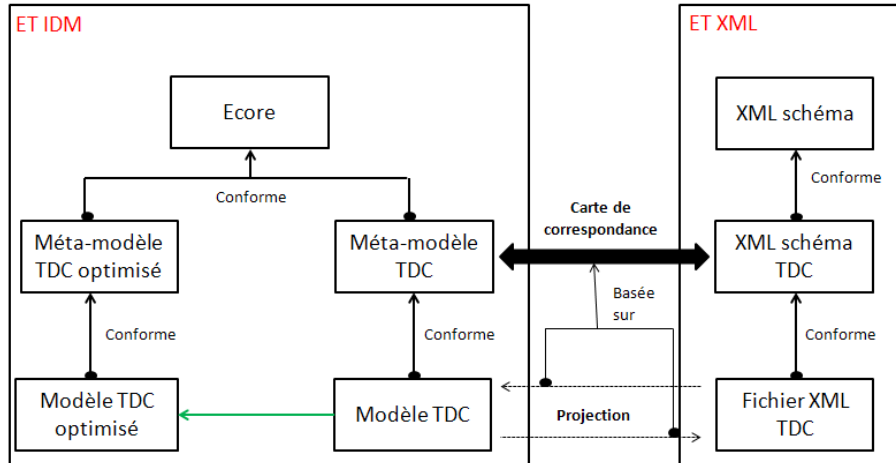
ET IDM

Ecore

Conforme

Méta-modèle TDC optimisé

Méta-modèle TDC

Conforme

Conforme

Modèle TDC optimisé

Modèle TDC

Carte de correspondance

Basée sur

Projection

ET XML

XML schéma

Conforme

XML schéma TDC

Conforme

Fichier XML TDC